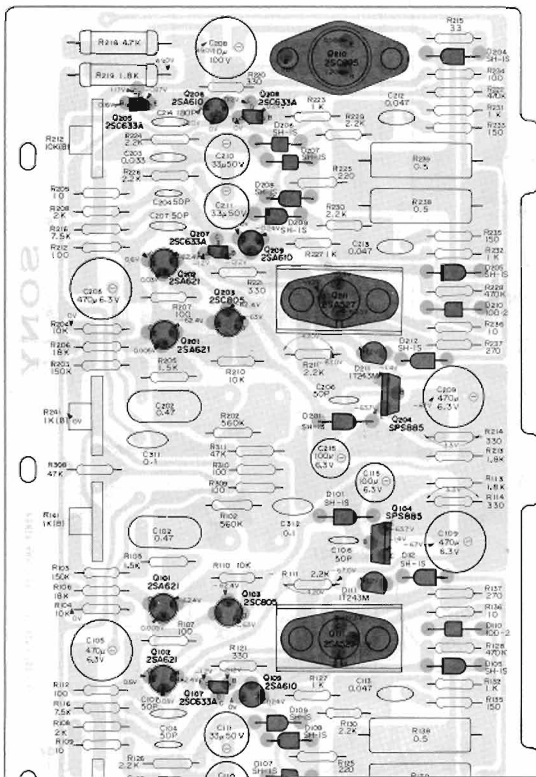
R218 4.7K
R219 1.8K
C208 10μ 100V
Q210 2SC905
R215 3.3
R204 SH-1S
R220 330
Q208 2SA610
Q206 2SC633A
C214 180P
R223 1K
C212 0.047
R231 1K
R233 150
Q205 2SC633A
R212 10K(B)
R224 2.2K
C203 0.033
D206 SH-1S
D207 SH-1S
R229 2.2K
C210 33μ 50V
R226 2.2K
R225 220
R239 0.5
R205 10
R208 2K
R210 7.5K
R212 100
C204 50P
C207 50P
D208 SH-1S
C211 33μ 50V
R230 2.2K
R238 0.5
R235 150
R232 1K
Q207 2SC633A
Q209 2SA610
D209
C213 0.047
R227 1K
C205 SH-1S
R228 470K
D210 100-2
C206 470μ 6.3V
Q202 2SA621
Q203 2SC805
R221 330
Q211 2SD227
R207 100
R236 10
R204
R206 18K
R203 150K
Q201 2SA621
R205 1.5K
R237 270
R213 2.2K
D212 SH-1S
D211 IT243M
C209 470μ 6.3V
R210 10K
C206 50P
D201 SH-1S
Q204 SPS885
R241 1K(B)
C202 0.47
R202 560K
C215 100μ 6.3V
R214 330
R213 1.8K
R306 47K
C311 0.1
R311 47K
R310 100
R309 100
C113 100μ 6.3V
R113 1.8K
R114 330
R141 1K(B)
C102 0.47
R102 560K
C312 0.1
D101 SH-1S
Q104 SPS885
C109 470μ 6.3V
C106 50P
D112 SH-1S
R105 1.5K
R110 10K
R111 2.2K
D111 IT243M
R137 270
R103 150K
R106 18K
R104 10
Q101 2SA621
Q103 2SC805
R107 100
R136 10
D110 100-2
R128 470K
C105 470μ 6.3V
Q111
Q102 2SA621
R121 330
R110 10
D105 SH-1S
R112 100
R116 7.5K
R108 2K
R109 10
C100 50P
Q107 2SC633A
Q105
Q109 2SA610
R127 1K
C113 0.047
R132 1K
R133 150
C104 50P
C111 33μ 50V
D109 SH-1S
R130 2.2K
R138 0.5
R126 2.2K
R125 220
Q107 SH-1S